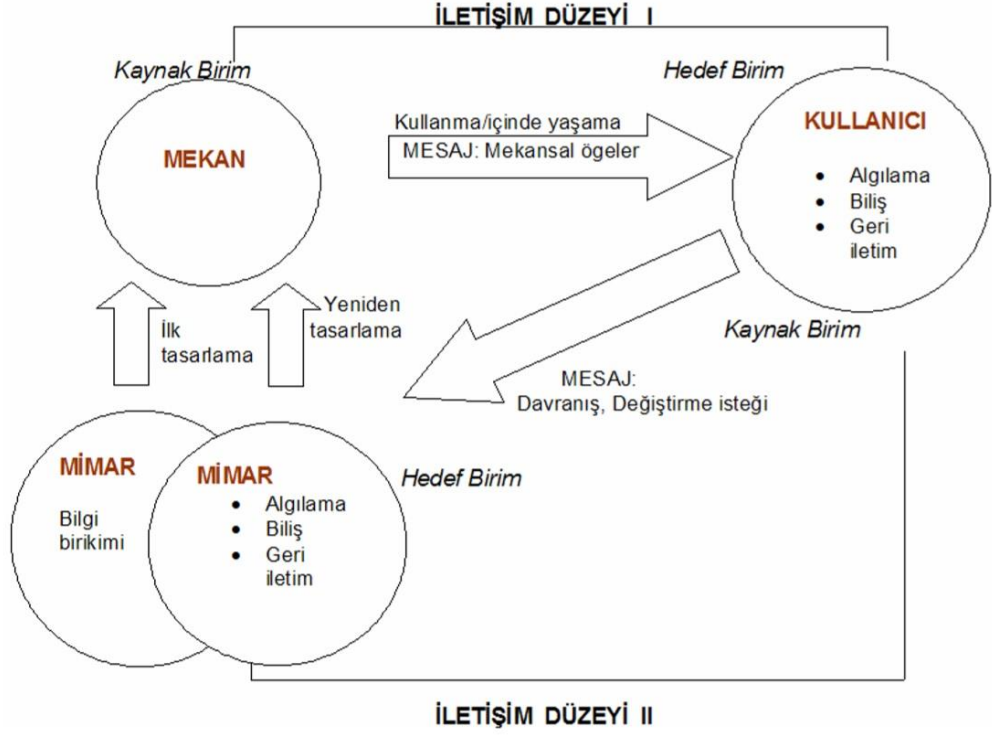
İLETİŞİM DÜZEYİ I

Kaynak Birim

MEKAN

Hedef Birim

Kullanma/içinde yaşama

MESAJ: Mekansal ögeler

KULLANICI

- Algılama
- Biliş
- Geri iletim

Kaynak Birim

İlk tasarlama

Yeniden tasarlama

MESAJ: Davranış, Değiştirme isteği

MİMAR

Bilgi birikimi

MİMAR

- Algılama
- Biliş
- Geri iletim

Hedef Birim

İLETİŞİM DÜZEYİ II